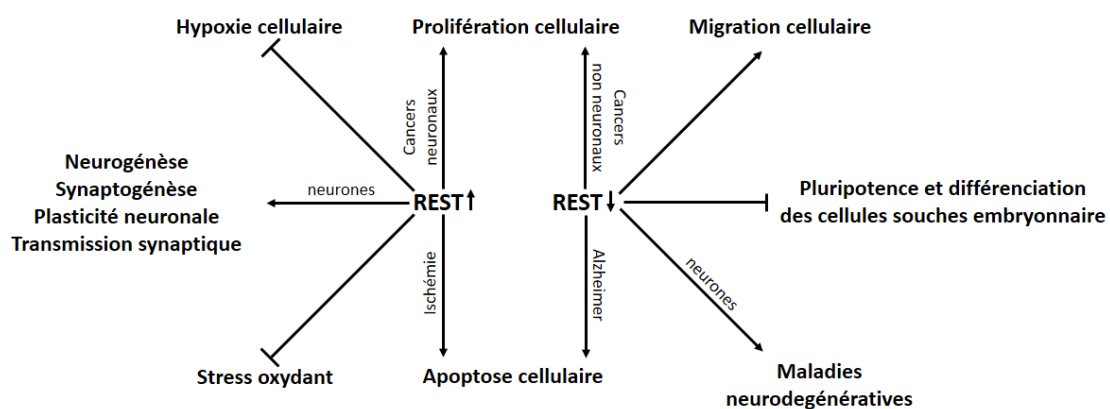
Hypoxie cellulaire

Prolifération cellulaire

Migration cellulaire

Cancers neuronaux

Cancers non neuronaux

Neurogénèse
Synaptogénèse
Plasticité neuronale
Transmission synaptique

neurones

REST↑

REST↓

Pluripotence et différenciation des cellules souches embryonnaire

Ischémie

Alzheimer

neurones

Stress oxydant

Apoptose cellulaire

Maladies neurodegénératives